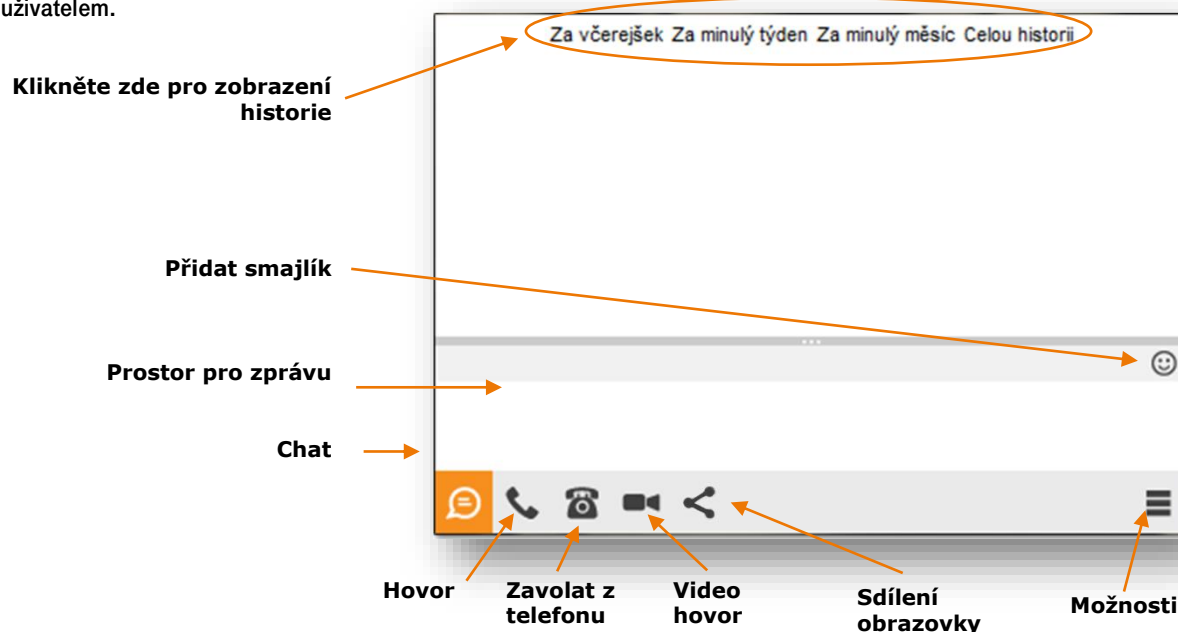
uživatelem.

Za včerejšek Za minulý týden Za minulý měsíc Celou historii

Klikněte zde pro zobrazení historie

Přidat smajlík

Prostor pro zprávu

Chat

Hovor

Zavolat z telefonu

Video hovor

Sdílení obrazovky

Možnosti